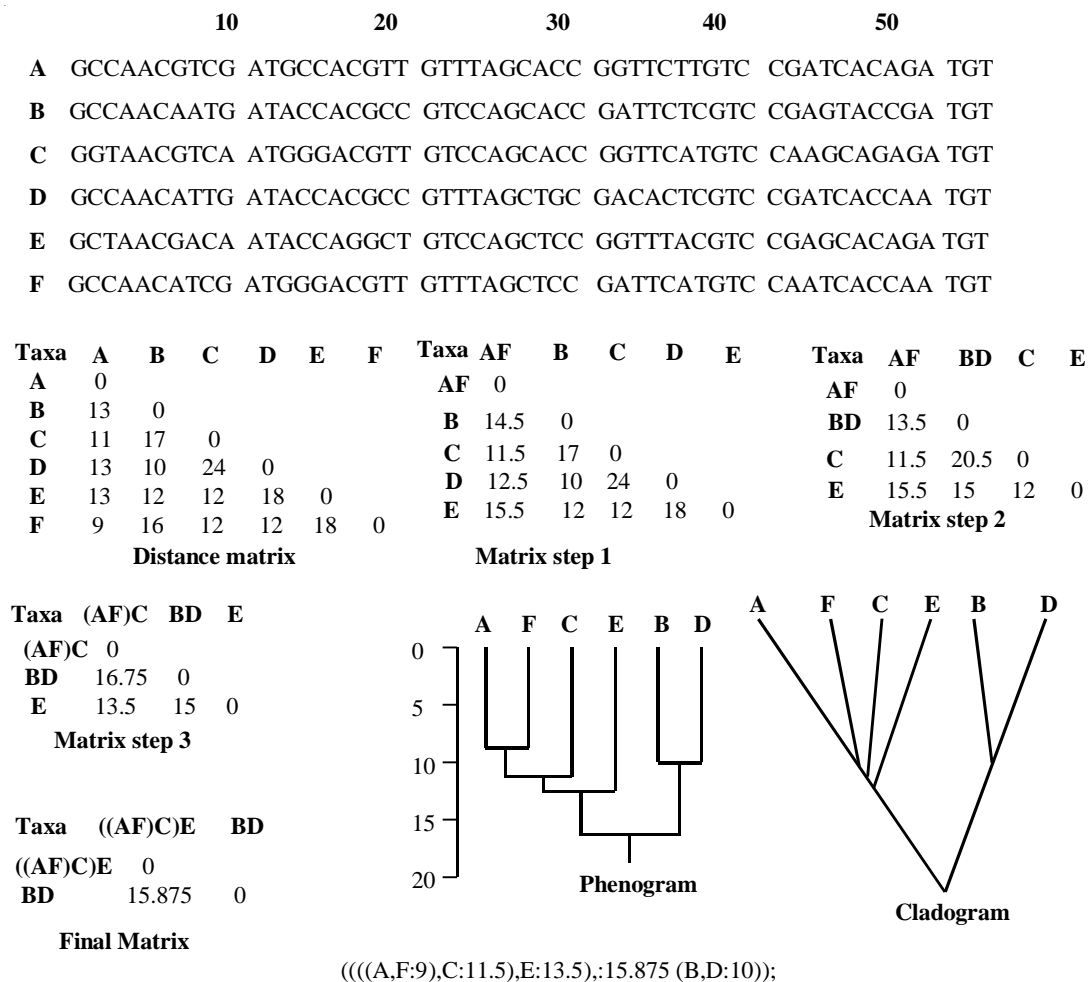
10 20 30 40 50

A GCCAACGTCG ATGCCACGTT GTTTAGCACC GGTTCTTGTC CGATCACAGA TGT

B GCCAACAATG ATACCACGCC GTCCAGCACC GATTCTCGTC CGAGTACCGA TGT

C GGTAACGTCA ATGGGACGTT GTCCAGCACC GGTTCATGTC CAAGCAGAGA TGT

D GCCAACATTG ATACCACGCC GTTTAGCTGC GACACTCGTC CGATCACCAA TGT

E GCTAACGACA ATACCAGGCT GTCCAGCTCC GGTTTACGTC CGAGCACAGA TGT

F GCCAACATCG ATGGGACGTT GTTTAGCTCC GATTCATGTC CAATCACCAA TGT

| Taxa | A | B | C | D | E | F |
|---|---|---|---|---|---|---|
| A | 0 | | | | | |
| B | 13 | 0 | | | | |
| C | 11 | 17 | 0 | | | |
| D | 13 | 10 | 24 | 0 | | |
| E | 13 | 12 | 12 | 18 | 0 | |
| F | 9 | 16 | 12 | 12 | 18 | 0 |

Distance matrix

| Taxa | AF | B | C | D | E |
|---|---|---|---|---|---|
| AF | 0 | | | | |
| B | 14.5 | 0 | | | |
| C | 11.5 | 17 | 0 | | |
| D | 12.5 | 10 | 24 | 0 | |
| E | 15.5 | 12 | 12 | 18 | 0 |

Matrix step 1

| Taxa | AF | BD | C | E |
|---|---|---|---|---|
| AF | 0 | | | |
| BD | 13.5 | 0 | | |
| C | 11.5 | 20.5 | 0 | |
| E | 15.5 | 15 | 12 | 0 |

Matrix step 2

| Taxa | (AF)C | BD | E |
|---|---|---|---|
| (AF)C | 0 | | |
| BD | 16.75 | 0 | |
| E | 13.5 | 15 | 0 |

Matrix step 3

| Taxa | ((AF)C)E | BD |
|---|---|---|
| ((AF)C)E | 0 | |
| BD | 15.875 | 0 |

Final Matrix

A F C E B D
0
5
10
15
20
Phenogram

A F C E B D
Cladogram

((((A,F:9),C:11.5),E:13.5),:15.875 (B,D:10));